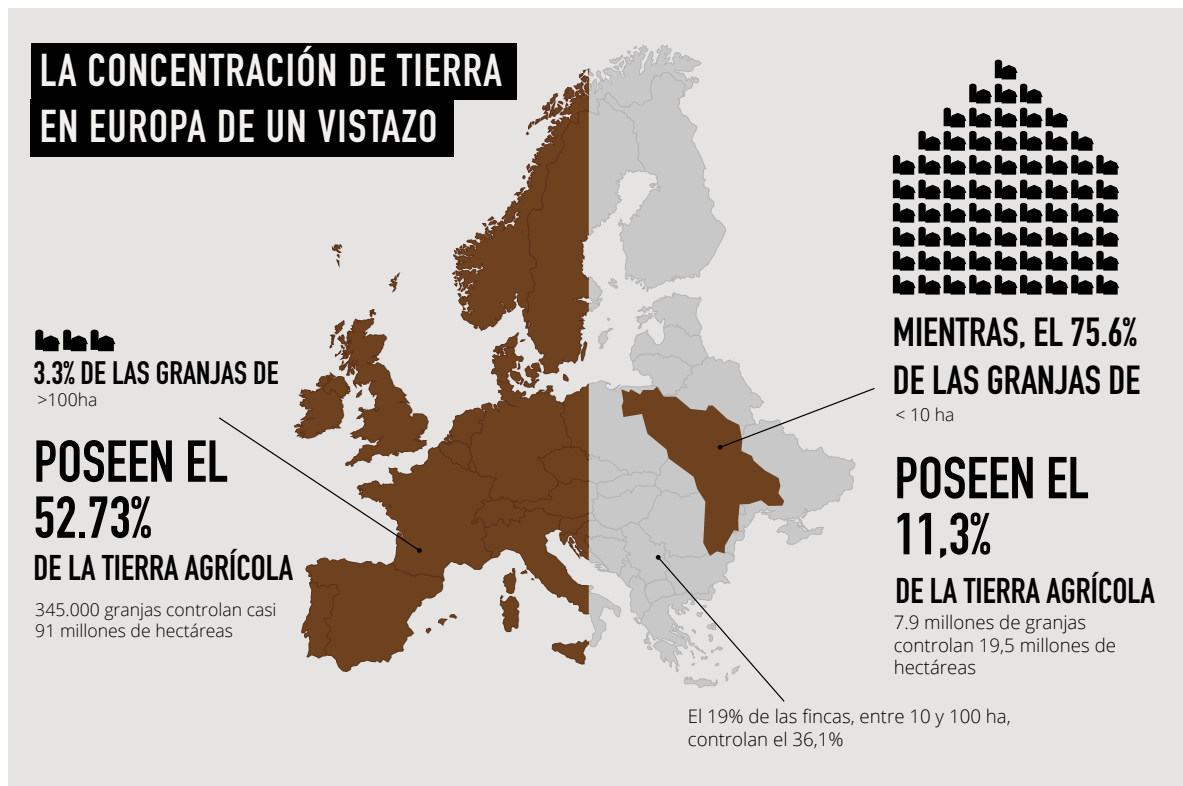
LA CONCENTRACIÓN DE TIERRA EN EUROPA DE UN VISTAZO

3.3% DE LAS GRANJAS DE
>100ha

POSEEN EL 52.73%
DE LA TIERRA AGRÍCOLA

345.000 granjas controlan casi 91 millones de hectáreas

MIENTRAS, EL 75.6% DE LAS GRANJAS DE
< 10 ha

POSEEN EL 11,3%
DE LA TIERRA AGRÍCOLA

7.9 millones de granjas controlan 19,5 millones de hectáreas

El 19% de las fincas, entre 10 y 100 ha, controlan el 36,1%